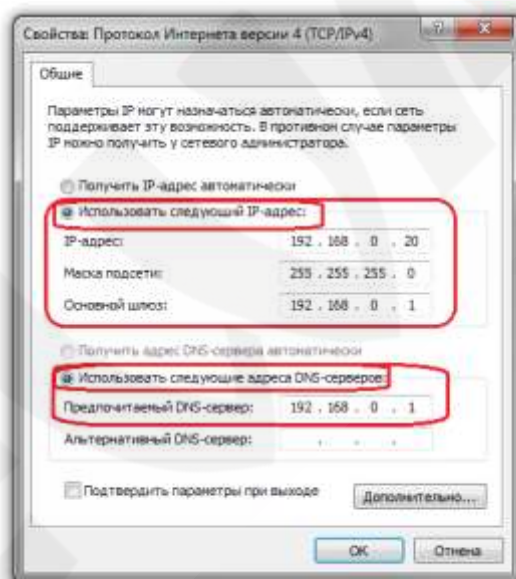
Свойства: Протокол Интернета версии 4 (TCP/IPv4)

?

X

Общие

Параметры IP могут назначаться автоматически, если сеть поддерживает эту возможность. В противном случае параметры IP можно получить у сетевого администратора.

Получить IP-адрес автоматически

Использовать следующий IP-адрес:

IP-адрес: 192 . 168 . 0 . 20

Маска подсети: 255 . 255 . 255 . 0

Основной шлюз: 192 . 168 . 0 . 1

Получить адрес DNS-сервера автоматически

Использовать следующие адреса DNS-серверов:

Предпочитаемый DNS-сервер: 192 . 168 . 0 . 1

Альтернативный DNS-сервер: . . .

Подтвердить параметры при выходе

Дополнительно...

OK

Отмена